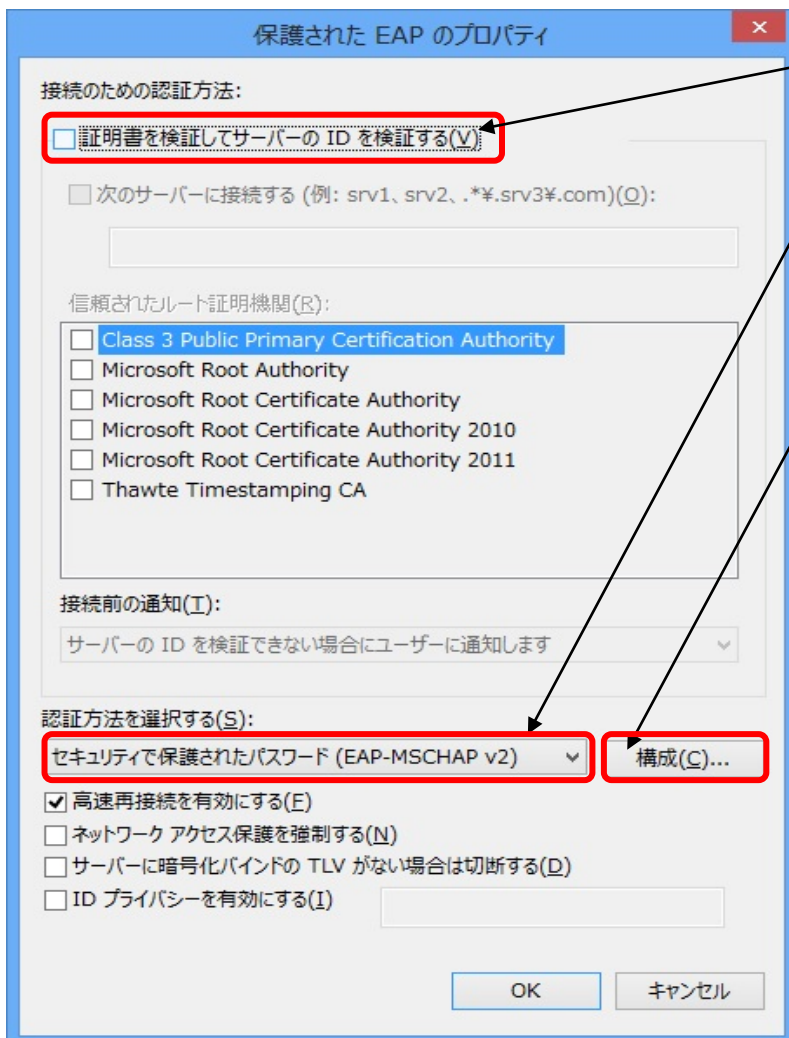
保護された EAP のプロパティ

×

接続のための認証方法:

証明書を検証してサーバーの ID を検証する(V)

次のサーバーに接続する (例: srv1、srv2、.*¥.srv3¥.com)(O):

信頼されたルート証明機関(R):

Class 3 Public Primary Certification Authority
Microsoft Root Authority
Microsoft Root Certificate Authority
Microsoft Root Certificate Authority 2010
Microsoft Root Certificate Authority 2011
Thawte Timestamping CA

接続前の通知(T):

サーバーの ID を検証できない場合にユーザーに通知します

認証方法を選択する(S):

セキュリティで保護されたパスワード (EAP-MSCHAP v2)

構成(C)...

高速再接続を有効にする(F)
ネットワーク アクセス保護を強制する(N)
サーバーに暗号化バインドの TLV がない場合は切断する(D)
ID プライバシーを有効にする(I)

OK
キャンセル